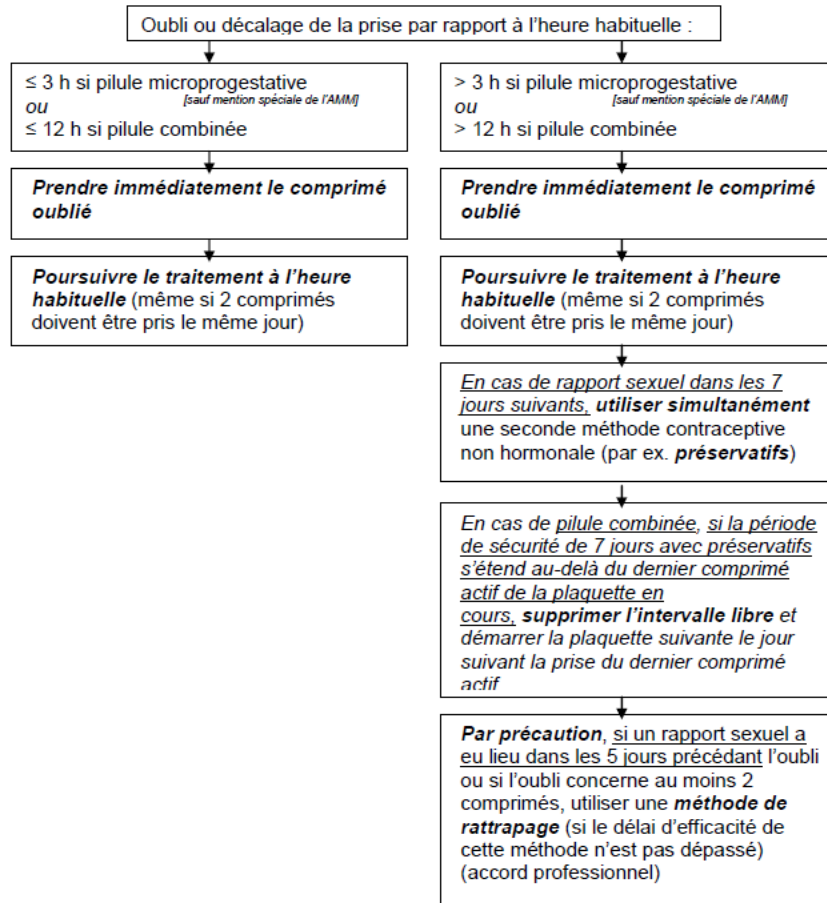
Oubli ou décalage de la prise par rapport à l'heure habituelle :

≤ 3 h si pilule microprogestative
ou [sauf mention spéciale de l'AMM]
≤ 12 h si pilule combinée

Prendre immédiatement le comprimé oublié

Poursuivre le traitement à l'heure habituelle (même si 2 comprimés doivent être pris le même jour)

> 3 h si pilule microprogestative
ou [sauf mention spéciale de l'AMM]
> 12 h si pilule combinée

Prendre immédiatement le comprimé oublié

Poursuivre le traitement à l'heure habituelle (même si 2 comprimés doivent être pris le même jour)

En cas de rapport sexuel dans les 7 jours suivants, utiliser simultanément une seconde méthode contraceptive non hormonale (par ex. préservatifs)

En cas de pilule combinée, si la période de sécurité de 7 jours avec préservatifs s'étend au-delà du dernier comprimé actif de la plaquette en cours, supprimer l'intervalle libre et démarrer la plaquette suivante le jour suivant la prise du dernier comprimé actif

Par précaution, si un rapport sexuel a eu lieu dans les 5 jours précédant l'oubli ou si l'oubli concerne au moins 2 comprimés, utiliser une méthode de rattrapage (si le délai d'efficacité de cette méthode n'est pas dépassé) (accord professionnel)